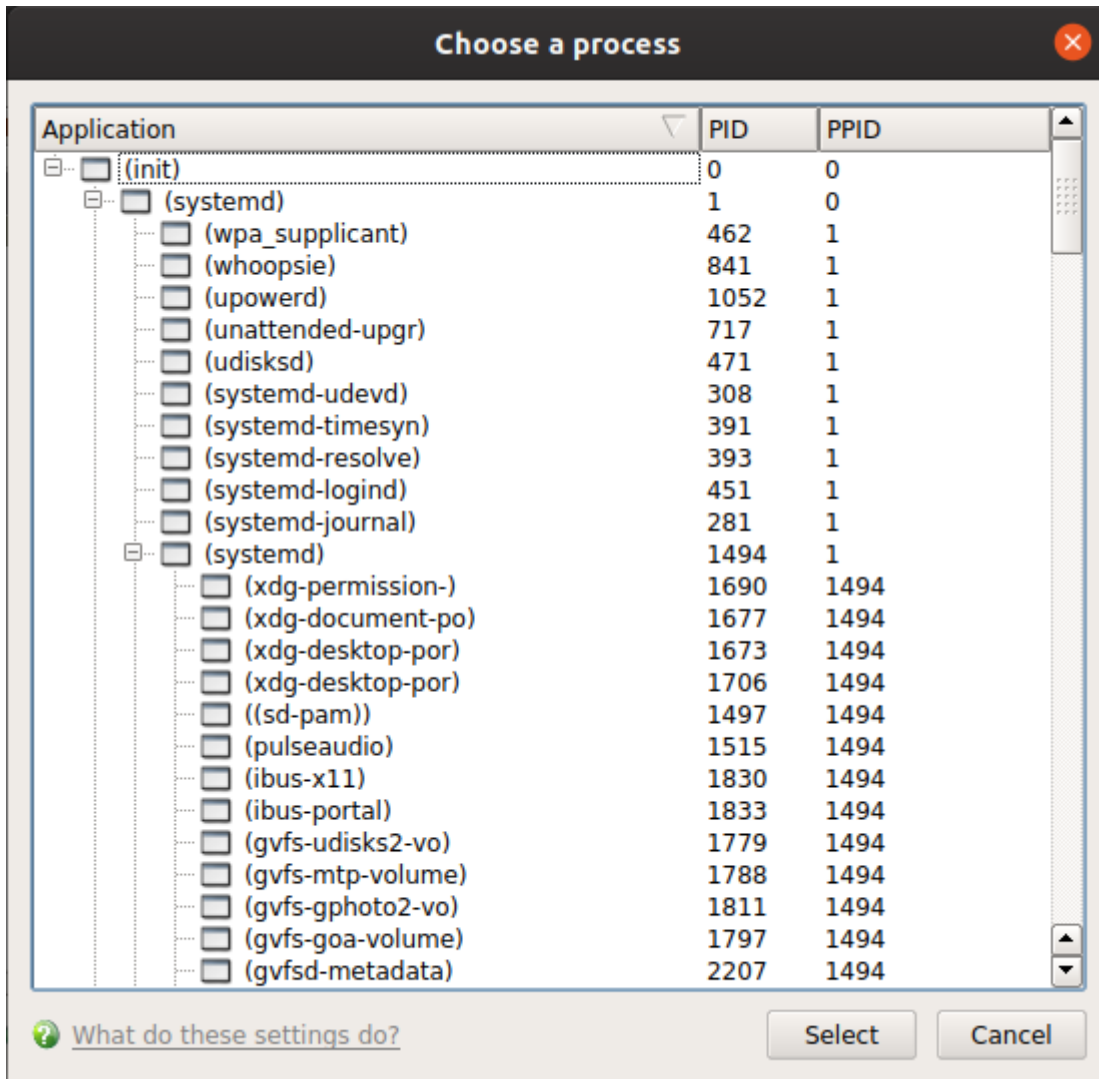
Choose a process

| Application | PID | PPID |
|---|---|---|
| (init) | 0 | 0 |
| (systemd) | 1 | 0 |
| (wpa_supplicant) | 462 | 1 |
| (whoopsie) | 841 | 1 |
| (upowerd) | 1052 | 1 |
| (unattended-upgr) | 717 | 1 |
| (udisksd) | 471 | 1 |
| (systemd-udevd) | 308 | 1 |
| (systemd-timesyn) | 391 | 1 |
| (systemd-resolve) | 393 | 1 |
| (systemd-logind) | 451 | 1 |
| (systemd-journal) | 281 | 1 |
| (systemd) | 1494 | 1 |
| (xdg-permission-) | 1690 | 1494 |
| (xdg-document-po) | 1677 | 1494 |
| (xdg-desktop-por) | 1673 | 1494 |
| (xdg-desktop-por) | 1706 | 1494 |
| ((sd-pam)) | 1497 | 1494 |
| (pulseaudio) | 1515 | 1494 |
| (ibus-x11) | 1830 | 1494 |
| (ibus-portal) | 1833 | 1494 |
| (gvfs-udisks2-vo) | 1779 | 1494 |
| (gvfs-mtp-volume) | 1788 | 1494 |
| (gvfs-gphoto2-vo) | 1811 | 1494 |
| (gvfs-goa-volume) | 1797 | 1494 |
| (gvfsd-metadata) | 2207 | 1494 |

What do these settings do?

Select

Cancel